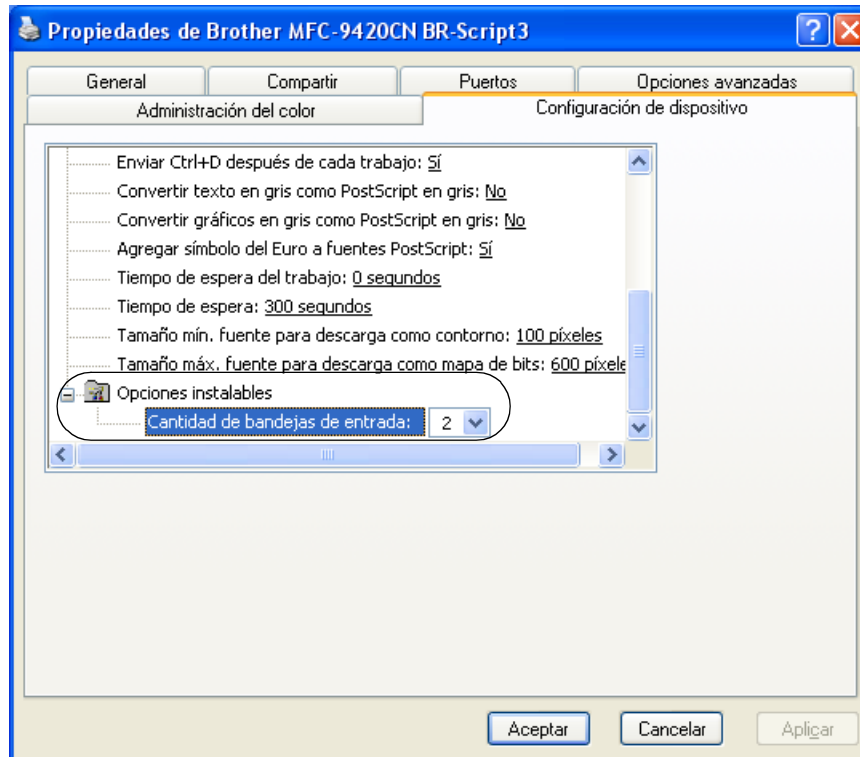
Propiedades de Brother MFC-9420CN BR-Script3

General | Compartir | Puertos | Opciones avanzadas
Administración del color | Configuración de dispositivo

Enviar Ctrl+D después de cada trabajo: Sí
Convertir texto en gris como PostScript en gris: No
Convertir gráficos en gris como PostScript en gris: No
Agregar símbolo del Euro a fuentes PostScript: Sí
Tiempo de espera del trabajo: 0 segundos
Tiempo de espera: 300 segundos
Tamaño mín. fuente para descarga como contorno: 100 píxeles
Tamaño máx. fuente para descarga como mapa de bits: 600 píxele
Opciones instalables
Cantidad de bandejas de entrada: 2

Aceptar | Cancelar | Aplicar